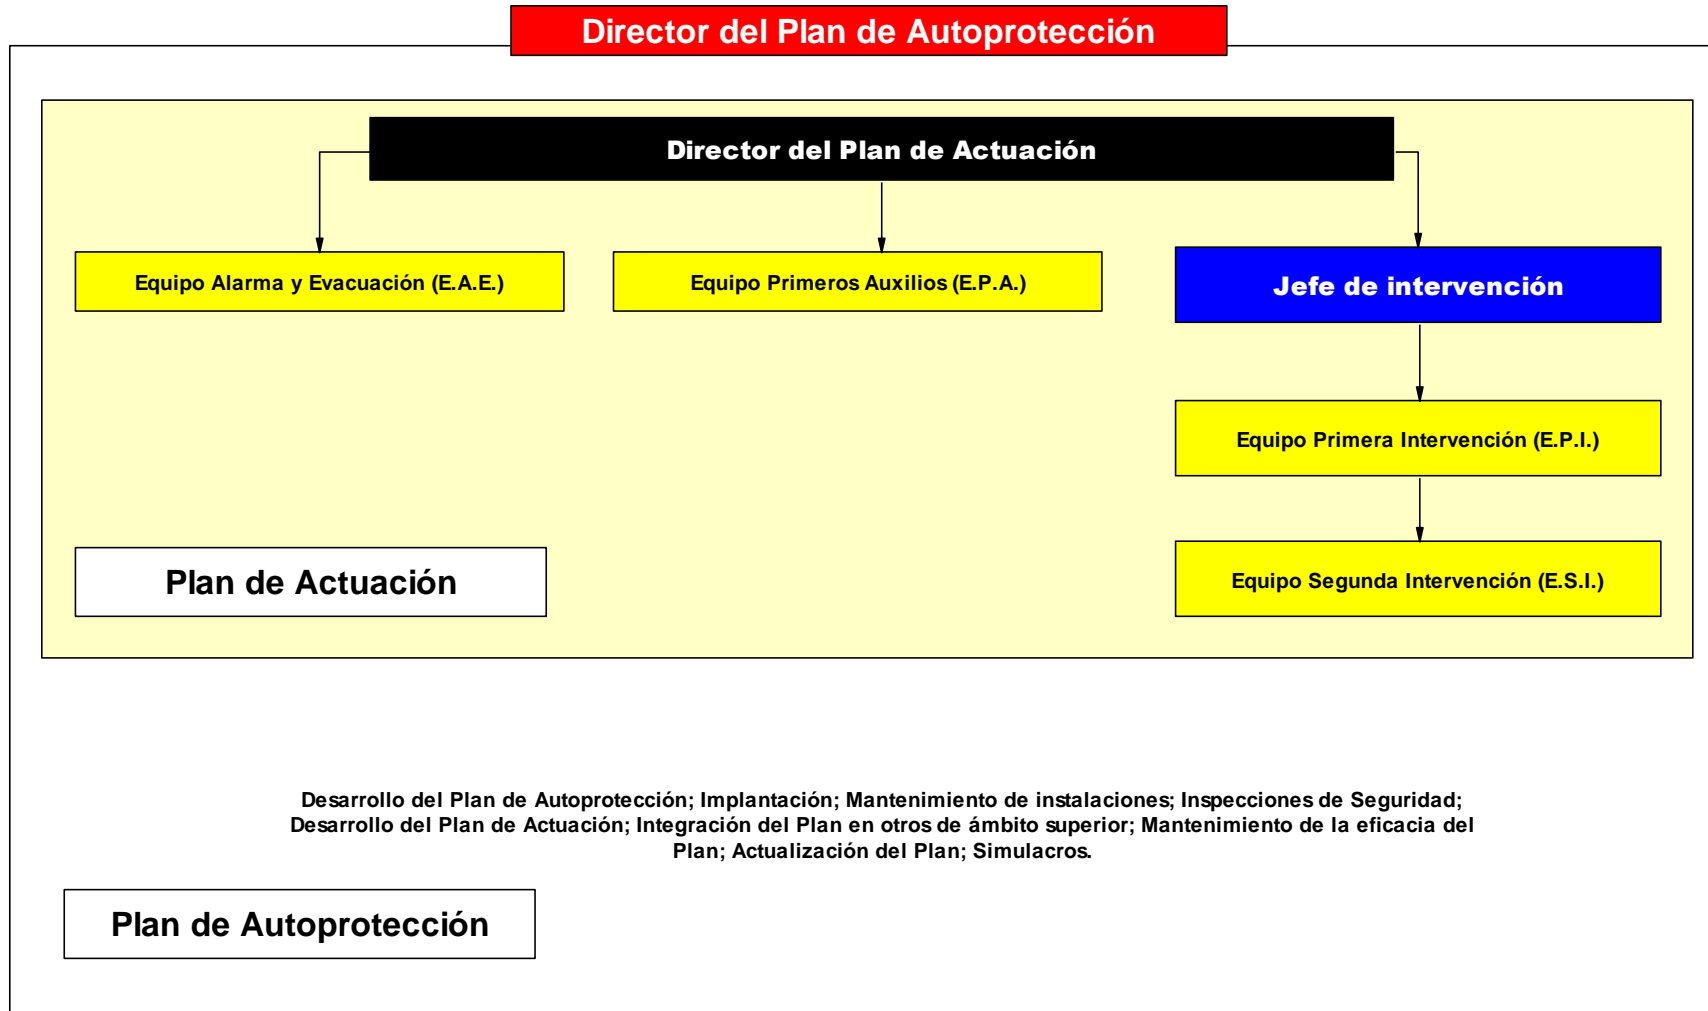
Director del Plan de Autoprotección

Director del Plan de Actuación

Equipo Alarma y Evacuación (E.A.E.)

Equipo Primeros Auxilios (E.P.A.)

Jefe de intervención

Equipo Primera Intervención (E.P.I.)

Equipo Segunda Intervención (E.S.I.)

Plan de Actuación

Desarrollo del Plan de Autoprotección; Implantación; Mantenimiento de instalaciones; Inspecciones de Seguridad; Desarrollo del Plan de Actuación; Integración del Plan en otros de ámbito superior; Mantenimiento de la eficacia del Plan; Actualización del Plan; Simulacros.

Plan de Autoprotección